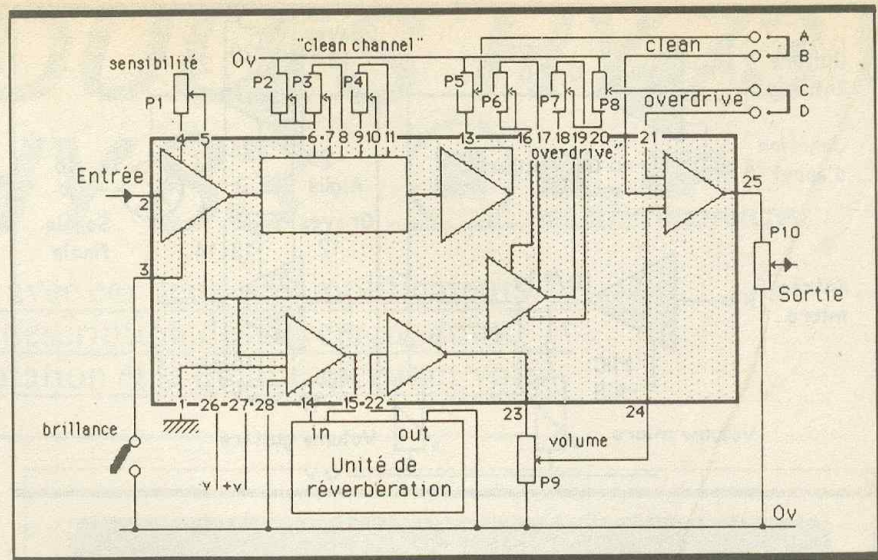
"clean channel"
Ov
sensibilité
P1
P2 P3 P4
P5 P6 P7 P8
clean
A
B
overdrive
C
D
4 5
6 7 8 9 10 11
13
16 17 18 19 20
21
"overdrive"
Entrée
2
3
25
P10
Sortie
brillance
1 26 27 28 14 15 22
23
24
in out
Unité de réverbération
volume
P9
-v +v
Ov